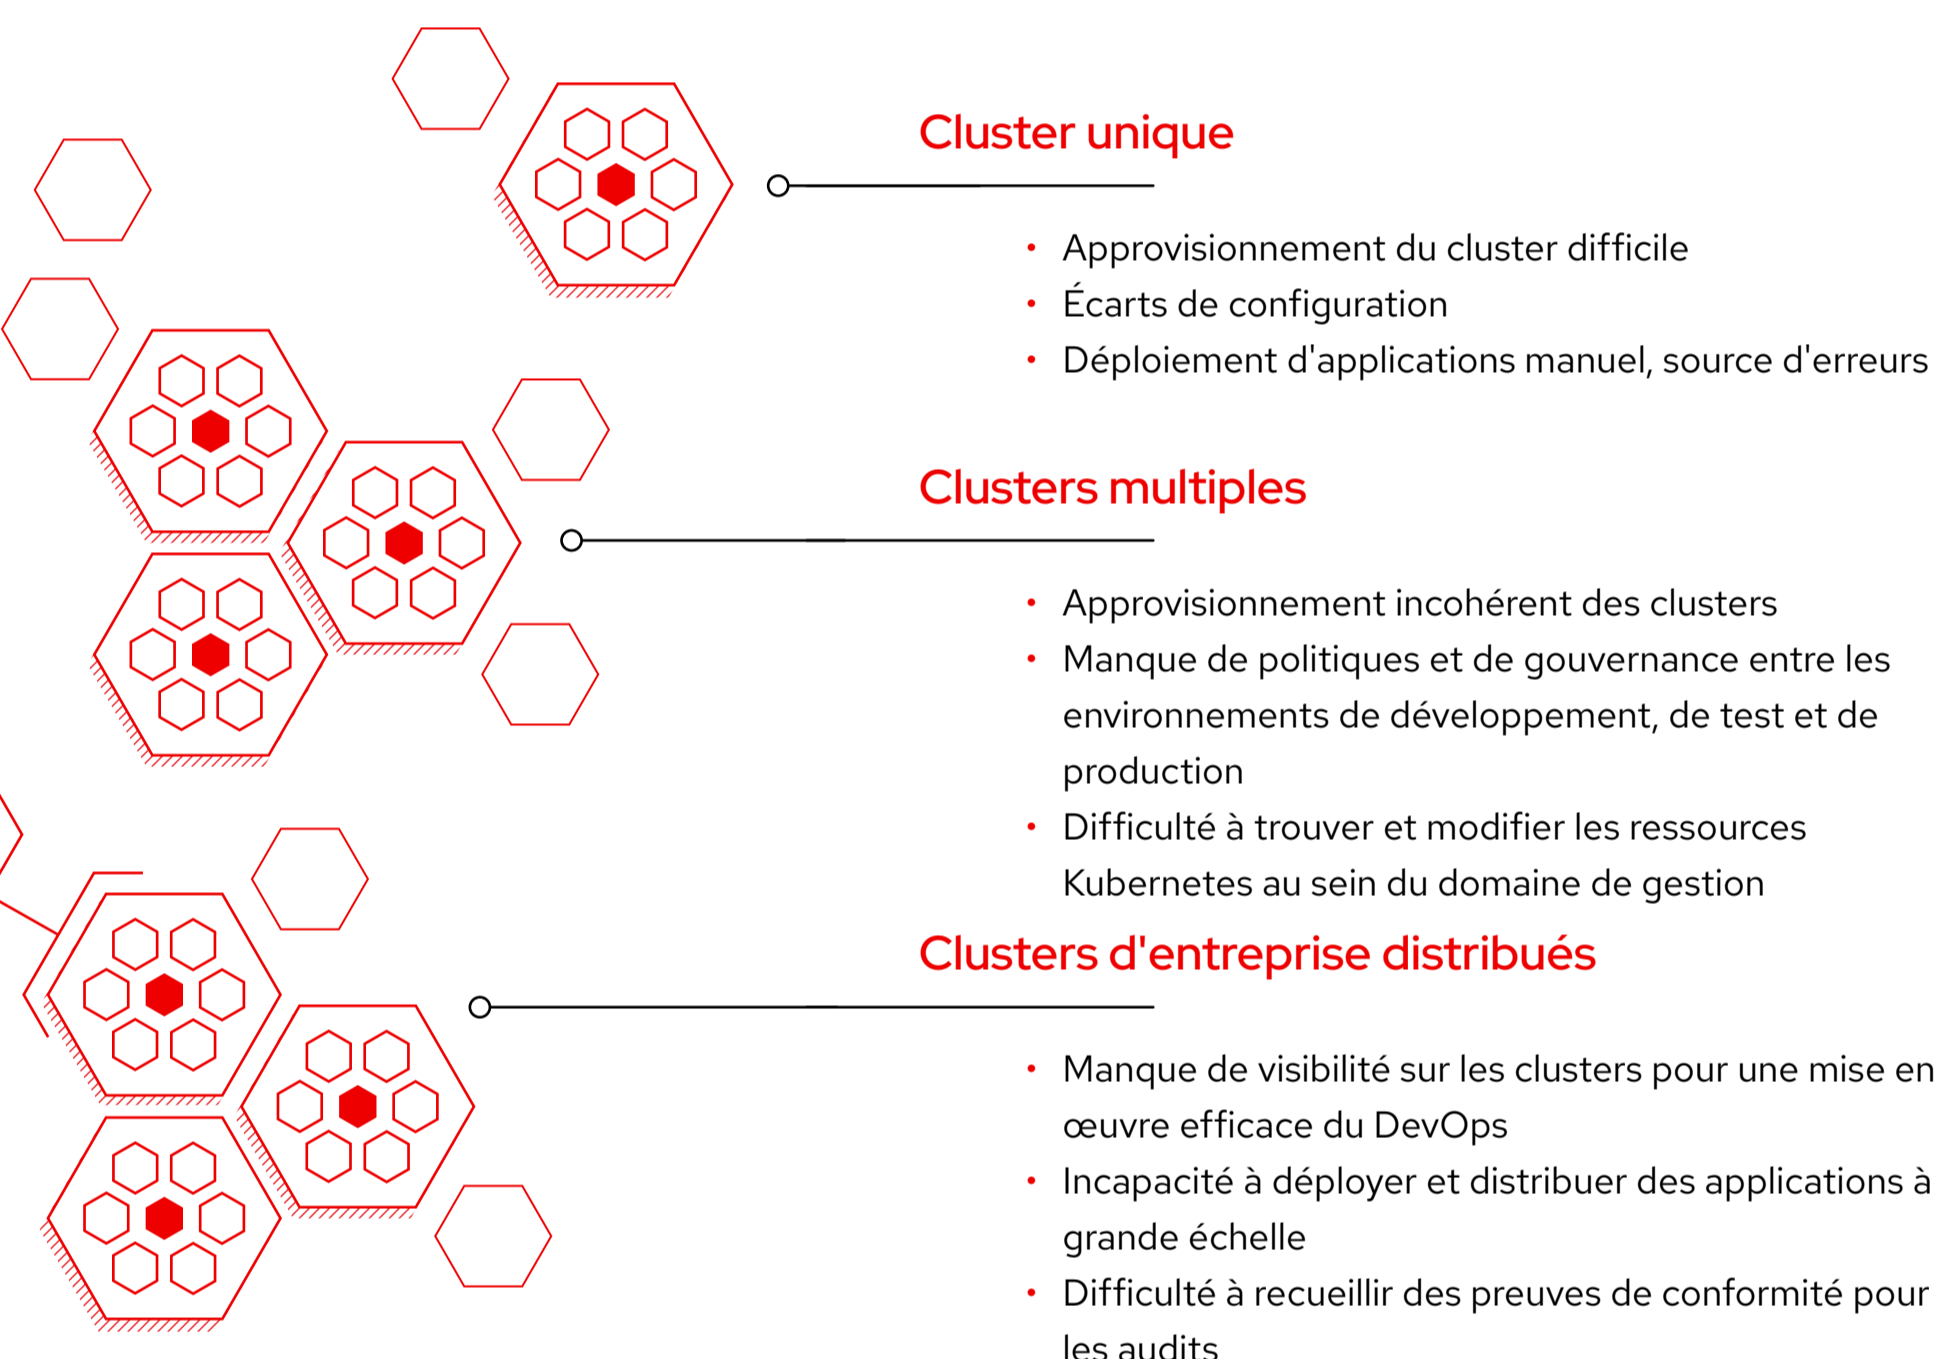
Cluster unique

- Approvisionnement du cluster difficile
- Écarts de configuration
- Déploiement d'applications manuel, source d'erreurs

Clusters multiples

- Approvisionnement incohérent des clusters
- Manque de politiques et de gouvernance entre les environnements de développement, de test et de production
- Difficulté à trouver et modifier les ressources Kubernetes au sein du domaine de gestion

Clusters d'entreprise distribués

- Manque de visibilité sur les clusters pour une mise en œuvre efficace du DevOps
- Incapacité à déployer et distribuer des applications à grande échelle
- Difficulté à recueillir des preuves de conformité pour les audits